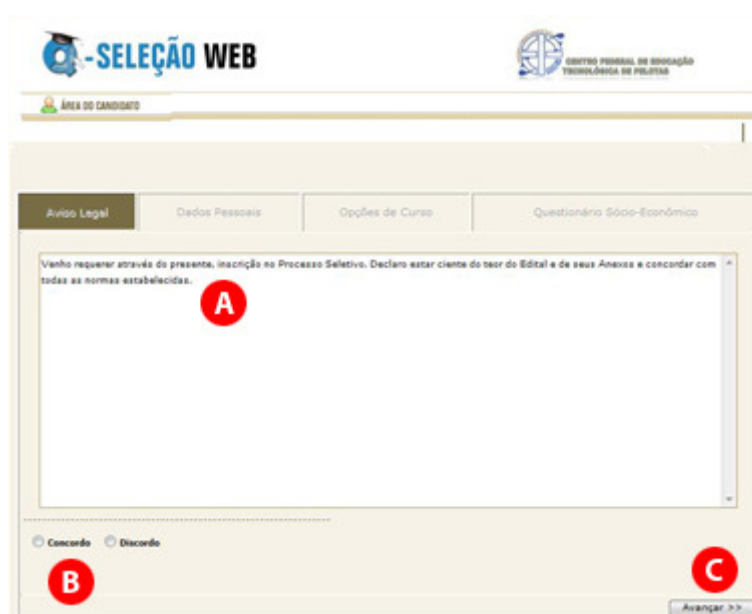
-SELEÇÃO WEB

CENTRO FEDERAL DE EDUCAÇÃO TECNOLÓGICA DE PELOTAS

ÁREA DO CANDIDATO

Aviso Legal | Dados Pessoais | Opções de Curso | Questionário Sócio-Econômico

Venho requerer através do presente, inscrição no Processo Seletivo. Declaro estar ciente do teor do Edital e de seus Anexos e concordar com todas as normas estabelecidas.

A

Concordo Discordo

B

C

Avançar >>